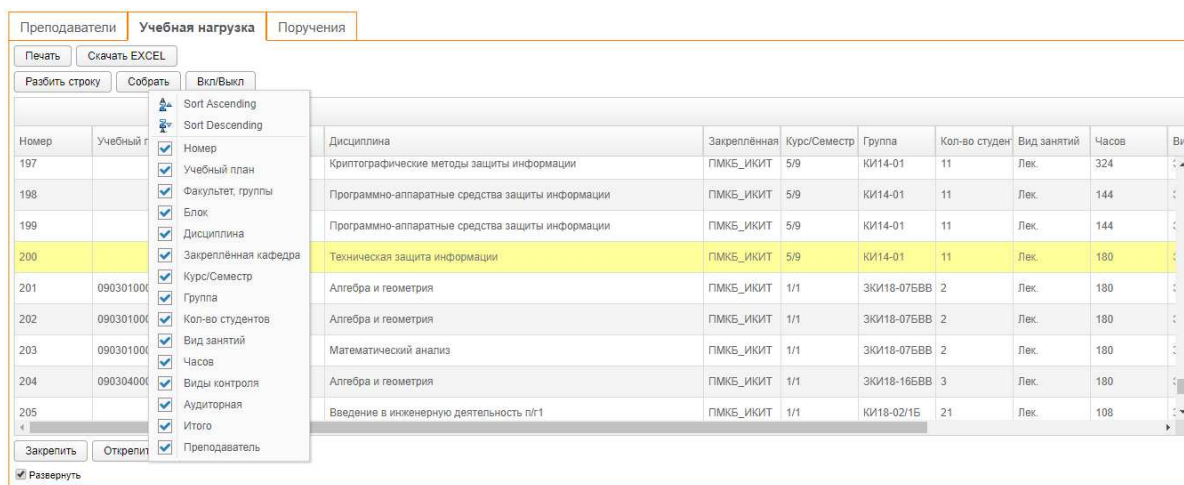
Преподаватели | Учебная нагрузка | Поручения

Печать | Скачать EXCEL

Разбить строку | Собрать | Вкл/Выкл

Sort Ascending
Sort Descending
Номер
Учебный план
Факультет, группы
Блок
Дисциплина
Закреплённая кафедра
Курс/Семестр
Группа
Кол-во студентов
Вид занятий
Часов
Виды контроля
Аудиторная
Итого
Преподаватель

| Номер | Учебный п | Дисциплина | Закреплённая | Курс/Семестр | Группа | Кол-во студент | Вид занятий | Часов | Ви |
|---|---|---|---|---|---|---|---|---|---|
| 197 | | Криптографические методы защиты информации | ПМКБ_ИКИТ | 5/9 | КИ14-01 | 11 | Лек. | 324 | |
| 198 | | Программно-аппаратные средства защиты информации | ПМКБ_ИКИТ | 5/9 | КИ14-01 | 11 | Лек. | 144 | |
| 199 | | Программно-аппаратные средства защиты информации | ПМКБ_ИКИТ | 5/9 | КИ14-01 | 11 | Лек. | 144 | |
| 200 | | Техническая защита информации | ПМКБ_ИКИТ | 5/9 | КИ14-01 | 11 | Лек. | 180 | |
| 201 | 090301000 | Алгебра и геометрия | ПМКБ_ИКИТ | 1/1 | ЗКИ18-07БВВ | 2 | Лек. | 180 | |
| 202 | 090301000 | Алгебра и геометрия | ПМКБ_ИКИТ | 1/1 | ЗКИ18-07БВВ | 2 | Лек. | 180 | |
| 203 | 090301000 | Математический анализ | ПМКБ_ИКИТ | 1/1 | ЗКИ18-07БВВ | 2 | Лек. | 180 | |
| 204 | 090304000 | Алгебра и геометрия | ПМКБ_ИКИТ | 1/1 | ЗКИ18-16БВВ | 3 | Лек. | 180 | |
| 205 | | Введение в инженерную деятельность п/г1 | ПМКБ_ИКИТ | 1/1 | КИ18-02/1Б | 21 | Лек. | 108 | |

Закрепить | Открепит

Развернуть